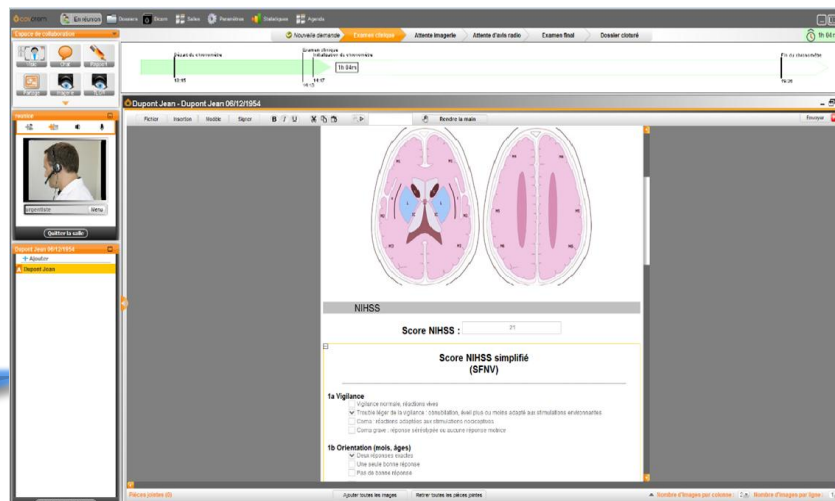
En réunion Dossiers Écran Salles Paramètres Statistiques Agenda

Nouvelle demande Examen clinique Attente imagerie Attente d'avis radio Examen final Dossier clôturé

1h 04m

Espace de collaboration

Début du chronomètre
Examen clinique
Initialisateur du chronomètre
Fin du chronomètre

10:55
14:17
14:15
1h 04m
16:20

Dupont Jean - Dupont Jean 06/12/1954

Fichier Insertion Modifié Signer B I U Rendre la main Envoyer

Quitter la salle

Dupont Jean 06/12/1954
+ Ajouter
Dupont Jean

NIHSS

Score NIHSS : 21

Score NIHSS simplifié
(SFNV)

1a Vigilance
Vigilance normale, réactions vives
Trouble léger de la vigilance : obnubilation, éveil plus ou moins adapté aux stimulations environnantes
Coma : réactions adaptées aux stimulations nociceptives
Coma grave : réponse stéréotypée ou aucune réponse motrice

1b Orientation (mois, âge)
Deux réponses exactes
Une seule bonne réponse
Pas de bonne réponse

Pièces jointes (0) Ajouter toutes les images Retirer toutes les pièces jointes Nombre d'images par colonne : 2 Nombre d'images par ligne : 2